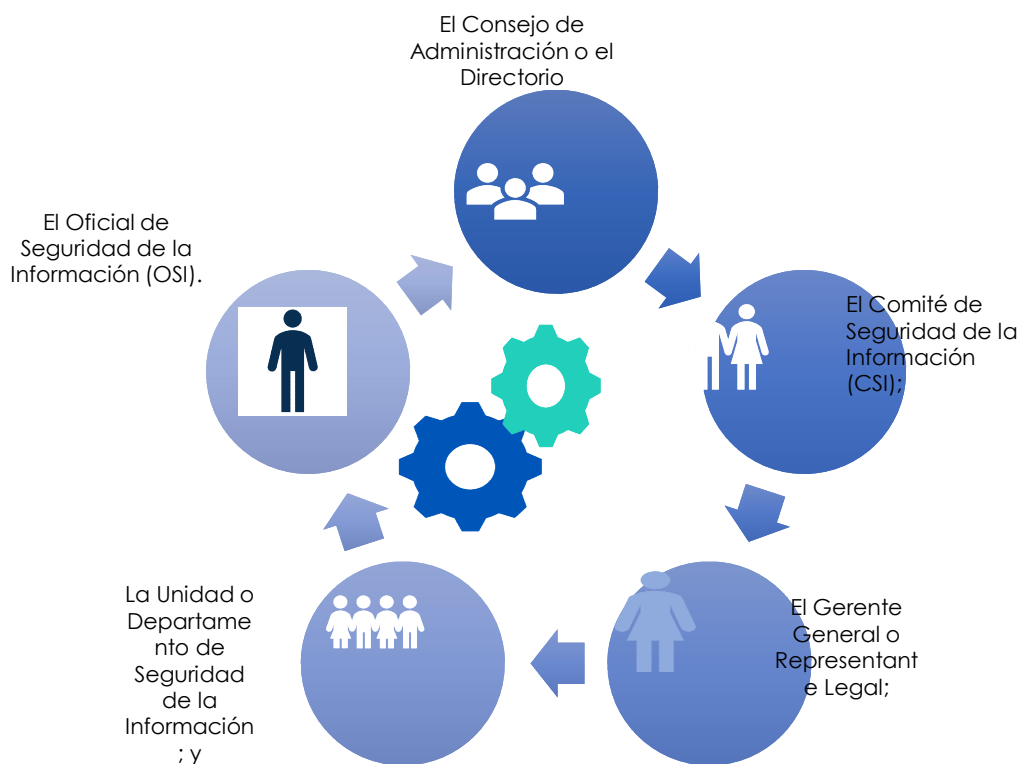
El Consejo de Administración o el Directorio

El Comité de Seguridad de la Información (CSI);

El Gerente General o Representant e Legal;

La Unidad o Departamento de Seguridad de la Información ; y

El Oficial de Seguridad de la Información (OSI).